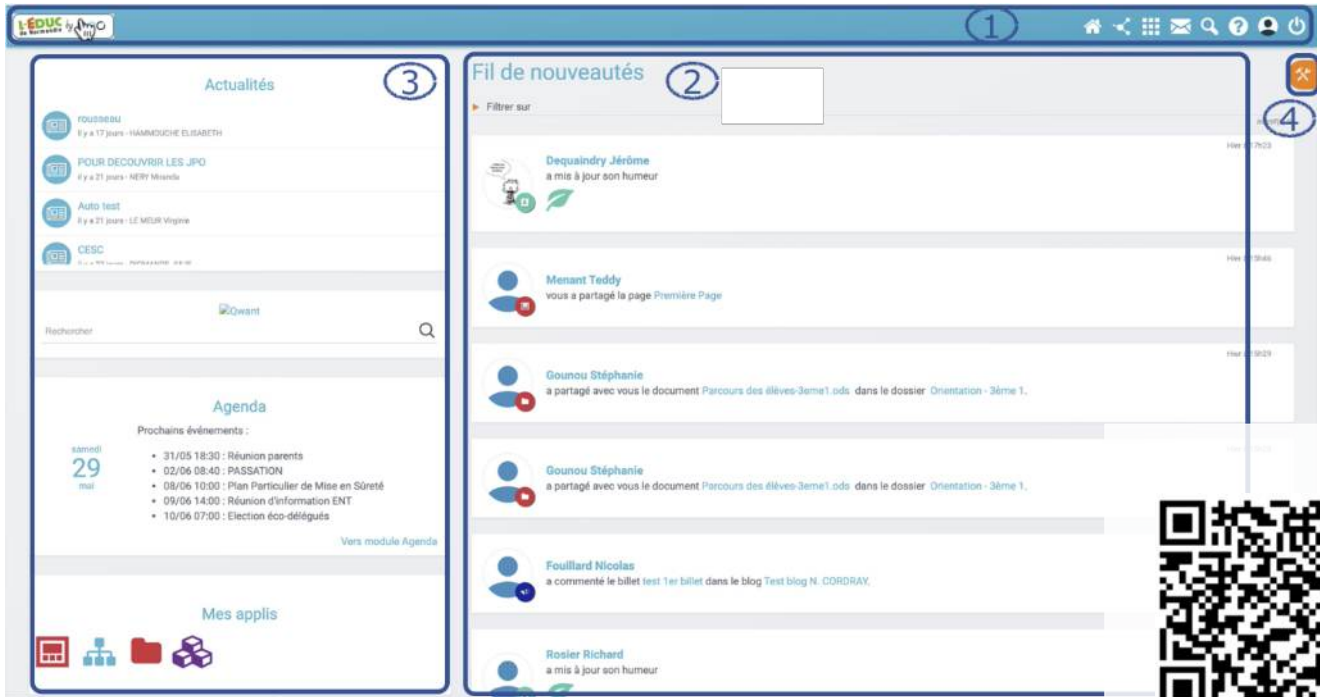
L'ÉDUC de Normandie by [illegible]

1

3

Actualités

rousseau
Il y a 17 jours - HAMMOUCHE ELISABETH

POUR DECOUVRIR LES JPO
Il y a 21 jours - NERY Miranda

Auto test
Il y a 21 jours - LE MEUR Virginie

CESC
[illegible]

Qwant

Rechercher

Agenda

Prochains événements :

samedi
29
mai

• 31/05 18:30 : Réunion parents
• 02/06 08:40 : PASSATION
• 08/06 10:00 : Plan Particulier de Mise en Sûreté
• 09/06 14:00 : Réunion d'information ENT
• 10/06 07:00 : Election éco-délégués

Vers module Agenda

Mes applis

Fil de nouveautés

2

Filtrer sur

4

Dequaindry Jérôme
a mis à jour son humeur
Hier à 17h23

Menant Teddy
vous a partagé la page Première Page
Hier à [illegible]

Gounou Stéphanie
a partagé avec vous le document Parcours des élèves-3eme1.ods dans le dossier Orientation - 3ème 1.
Hier à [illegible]

Gounou Stéphanie
a partagé avec vous le document Parcours des élèves-3eme1.ods dans le dossier Orientation - 3ème 1.

Fouillard Nicolas
a commenté le billet test 1er billet dans le blog Test blog N. CORDRAY.

Rosier Richard
a mis à jour son humeur